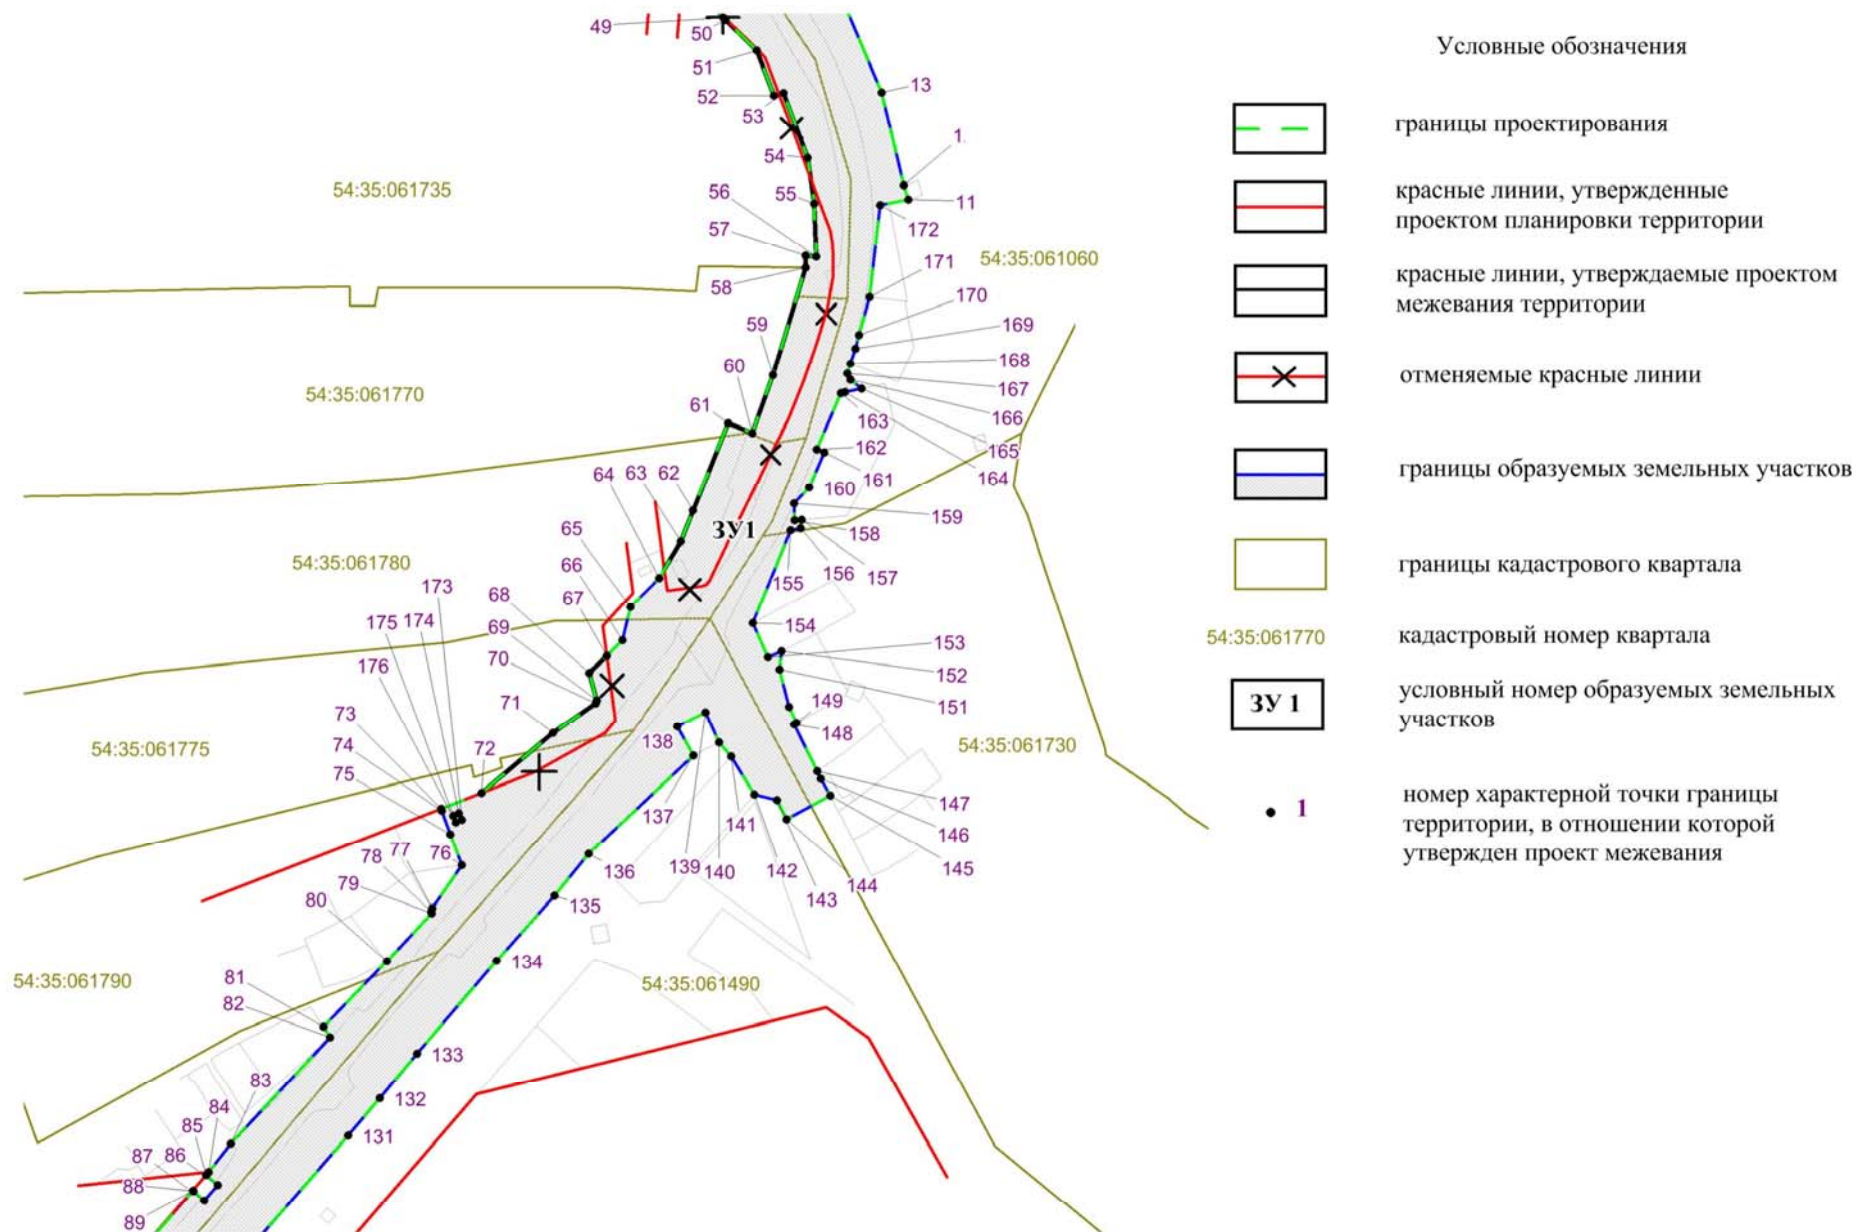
Условные обозначения

границы проектирования

красные линии, утвержденные проектом планировки территории

красные линии, утверждаемые проектом межевания территории

отменяемые красные линии

границы образуемых земельных участков

границы кадастрового квартала

54:35:061770 кадастровый номер квартала

ЗУ 1 условный номер образуемых земельных участков

1 номер характерной точки границы территории, в отношении которой утвержден проект межевания

54:35:061735
54:35:061770
54:35:061780
54:35:061775
54:35:061790
54:35:061060
54:35:061730
54:35:061490
ЗУ1

49 50 51 52 53 54 55 56 57 58 59 60 61 62 63 64 65 66 67 68 69 70 71 72 73 74 75 76 77 78 79 80 81 82 83 84 85 86 87 88 89
13 1 11 172 171 170 169 168 167 166 165 164 163 162 161 160 159 158 157 156 155 154 153 152 151 149 148 147 146 145 144 143 142 141 140 139 138 137 136 135 134 133 132 131
173 174 175 176